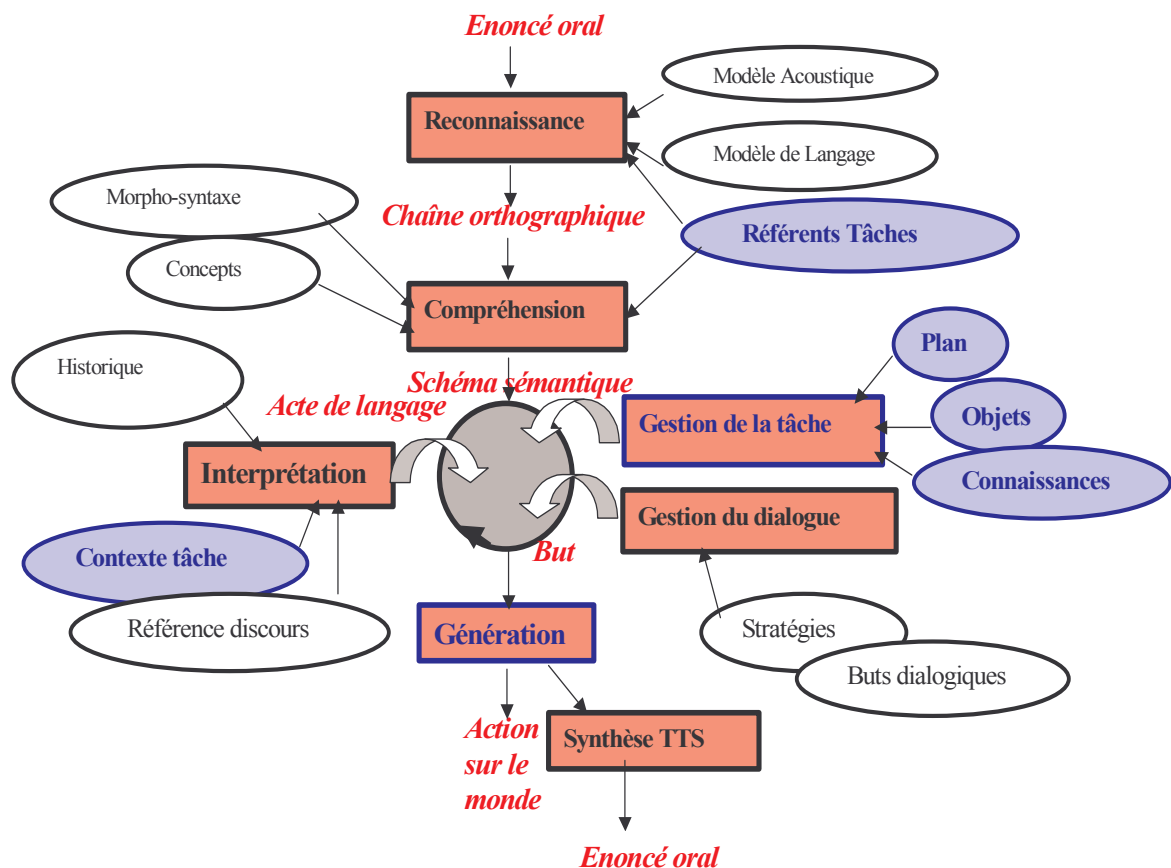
Enoncé oral

Modèle Acoustique

Reconnaissance

Modèle de Langage

Morpho-syntaxe

Chaîne orthographique

Référents Tâches

Concepts

Compréhension

Plan

Historique

Schéma sémantique

Acte de langage

Gestion de la tâche

Objets

Interprétation

Connaissances

Gestion du dialogue

Contexte tâche

But

Référence discours

Génération

Stratégies

Buts dialogiques

Action sur le monde

Synthèse TTS

Enoncé oral